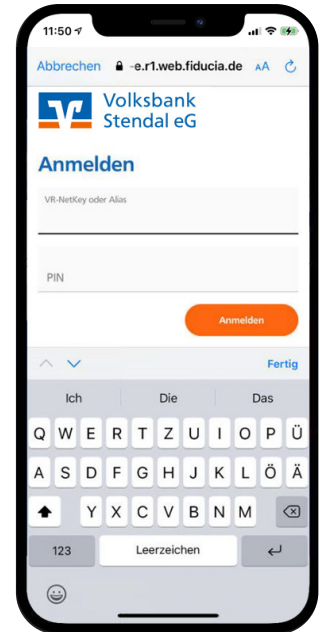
11:50

Abbrechen -e.r1.web.fiducia.de AA

Volksbank Stendal eG

Anmelden

VR-NetKey oder Alias

PIN

Anmelden

Fertig

Ich Die Das

Q W E R T Z U I O P Ü
A S D F G H J K L Ö Ä
Y X C V B N M

123 Leerzeichen